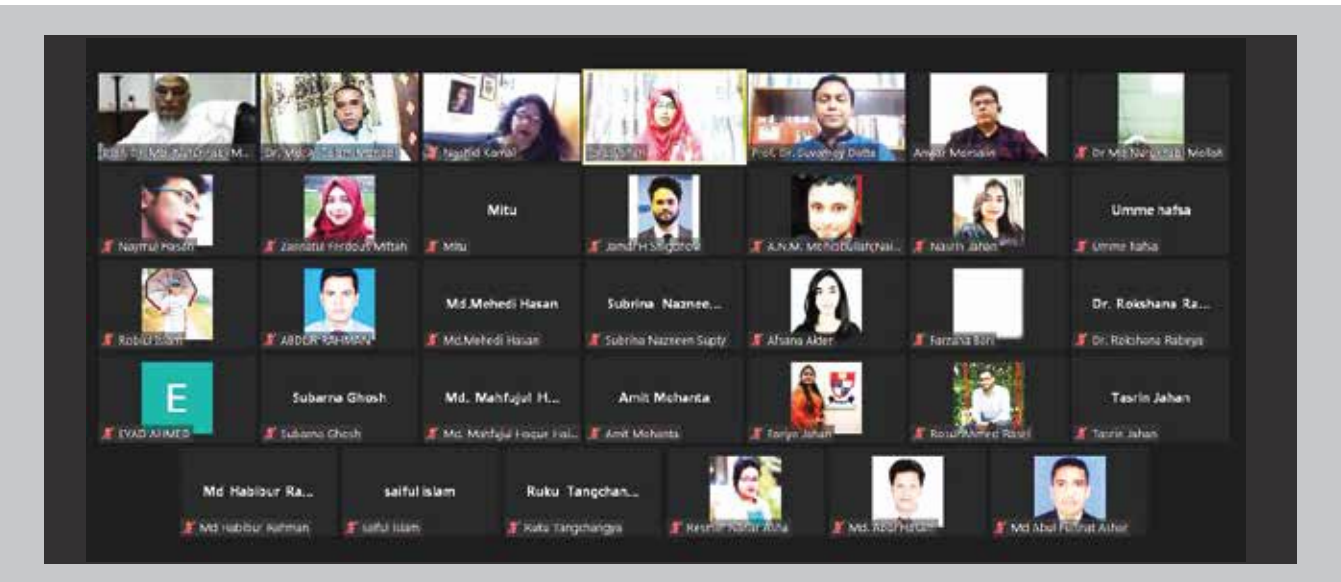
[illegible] M... Dr. Md. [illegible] Naqibul Kamal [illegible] Prof. Dr. Suvamoy Datta Anwar Mohsain Dr Md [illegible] Mollah

Naymul Hasan Zannatul Ferdous Miftah Mitu Mitu Jamal H Shigdrol A.N.M. Mohibullah Nai... Nasrin Jahan Umme hafsa Umme hafsa

Robiul Islam ABDUR RAHMAN Md.Mehedi Hasan Md.Mehedi Hasan Subrina Naznee... Subrina Nazneen Supty Afsana Akter Farzana Bori Dr. Rokshana Ra... Dr. Rokshana Rabeya

E EYAD AHMED Subarna Ghosh Subarna Ghosh Md. Mahfujul H... Md. Mahfujul Hoque Hai... Amit Mohanta Amit Mohanta Tanjin Jahan Rosul Ahmed Rasel Tasrin Jahan Tasrin Jahan

Md Habibur Ra... Md Habibur Rahman saiful islam saiful islam Ruku Tangchan... Ruku Tangchangya Reshma Akter Asha Md. Abu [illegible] Md Abul Hashat Ashik